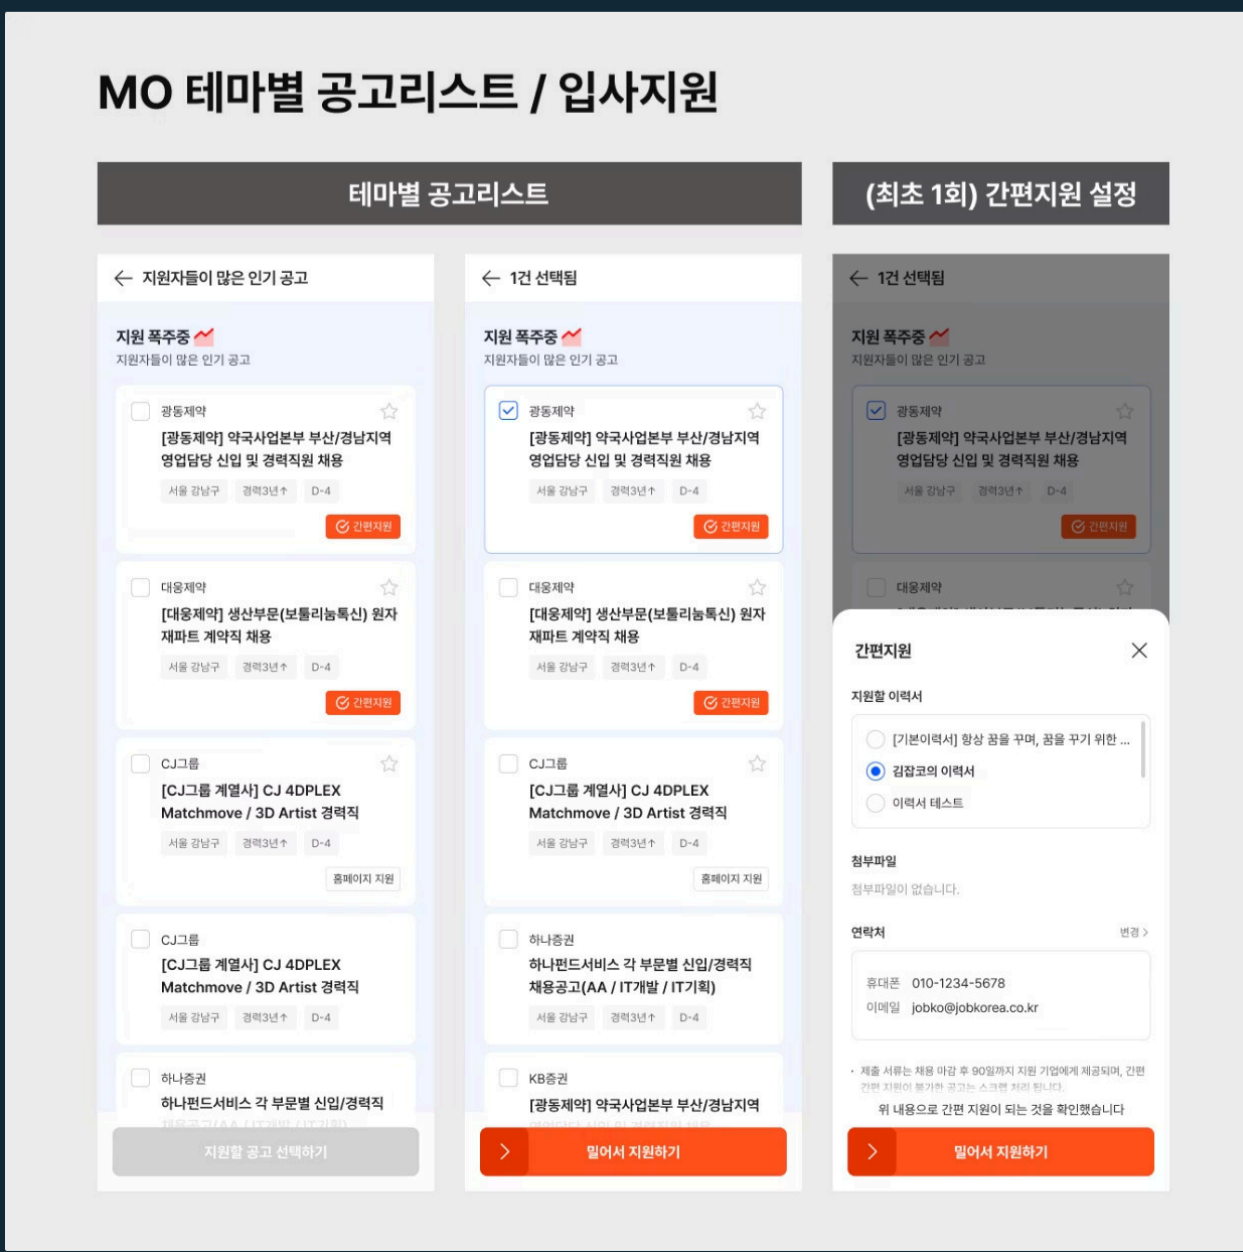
MO 테마별 공고리스트 / 입사지원

테마별 공고리스트

(최초 1회) 간편지원 설정

← 지원자들이 많은 인기 공고

지원 폭주중
지원자들이 많은 인기 공고

광동제약
[광동제약] 약국사업본부 부산/경남지역 영업담당 신입 및 경력직원 채용
서울 강남구 경력3년↑ D-4
간편지원

대웅제약
[대웅제약] 생산부문(보툴리눔톡신) 원자재파트 계약직 채용
서울 강남구 경력3년↑ D-4
간편지원

CJ그룹
[CJ그룹 계열사] CJ 4DPLEX Matchmove / 3D Artist 경력직
서울 강남구 경력3년↑ D-4
홈페이지 지원

CJ그룹
[CJ그룹 계열사] CJ 4DPLEX Matchmove / 3D Artist 경력직
서울 강남구 경력3년↑ D-4

하나증권
하나펀드서비스 각 부문별 신입/경력직 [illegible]

지원할 공고 선택하기

← 1건 선택됨

지원 폭주중
지원자들이 많은 인기 공고

광동제약
[광동제약] 약국사업본부 부산/경남지역 영업담당 신입 및 경력직원 채용
서울 강남구 경력3년↑ D-4
간편지원

대웅제약
[대웅제약] 생산부문(보툴리눔톡신) 원자재파트 계약직 채용
서울 강남구 경력3년↑ D-4
간편지원

CJ그룹
[CJ그룹 계열사] CJ 4DPLEX Matchmove / 3D Artist 경력직
서울 강남구 경력3년↑ D-4
홈페이지 지원

하나증권
하나펀드서비스 각 부문별 신입/경력직 채용공고(AA / IT개발 / IT기획)
서울 강남구 경력3년↑ D-4

KB증권
[광동제약] 약국사업본부 부산/경남지역 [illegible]

밀어서 지원하기

← 1건 선택됨

지원 폭주중
지원자들이 많은 인기 공고

광동제약
[광동제약] 약국사업본부 부산/경남지역 영업담당 신입 및 경력직원 채용
서울 강남구 경력3년↑ D-4
간편지원

대웅제약

간편지원
지원할 이력서
[기본이력서] 항상 꿈을 꾸며, 꿈을 꾸기 위한 ...
김잡코의 이력서
이력서 테스트

첨부파일
첨부파일이 없습니다.

연락처 변경 >
휴대폰 010-1234-5678
이메일 jobko@jobkorea.co.kr

· 제출 서류는 채용 마감 후 90일까지 지원 기업에게 제공되며, 간편 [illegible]
위 내용으로 간편 지원이 되는 것을 확인했습니다

밀어서 지원하기